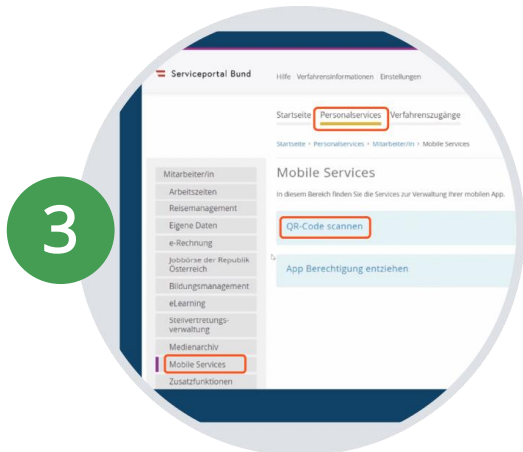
3

Serviceportal Bund

Hilfe Verfahrensinformationen Einstellungen

Startseite Personalservices Verfahrenszugänge

Startseite > Personalservices > Mitarbeiter/in > Mobile Services

Mitarbeiter/in
Arbeitszeiten
Reisemanagement
Eigene Daten
e-Rechnung
Jobbörse der Republik Österreich
Bildungsmanagement
eLearning
Stellvertretungsverwaltung
Medienarchiv
Mobile Services
Zusatzfunktionen

Mobile Services

In diesem Bereich finden Sie die Services zur Verwaltung Ihrer mobilen App.

QR-Code scannen

App Berechtigung entziehen